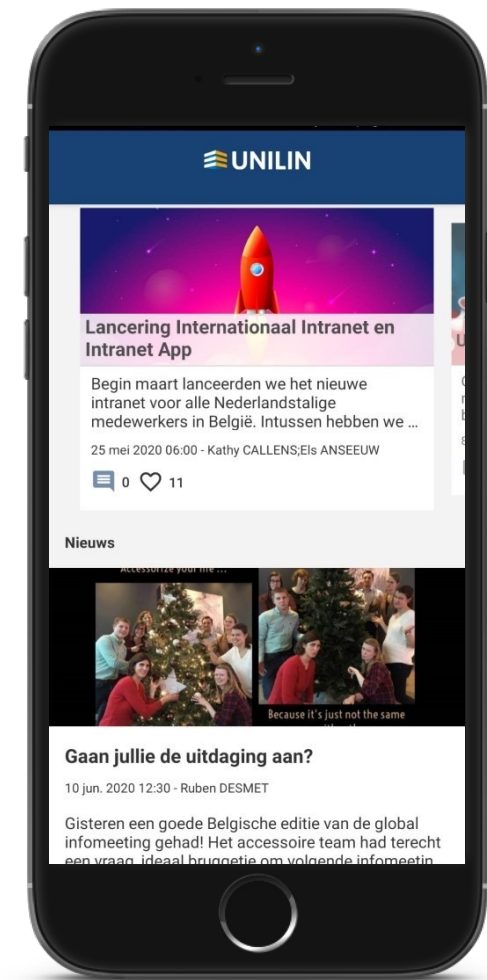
UNILIN

Lancering Internationaal Intranet en Intranet App

Begin maart lanceerden we het nieuwe intranet voor alle Nederlandstalige medewerkers in België. Intussen hebben we ...

25 mei 2020 06:00 - Kathy CALLENS;Els ANSEEUW

0 11

Nieuws

Accessorize your life ...

Because it's just not the same

Gaan jullie de uitdaging aan?

10 jun. 2020 12:30 - Ruben DESMET

Gisteren een goede Belgische editie van de global infomeeting gehad! Het accessoire team had terecht een vraag, ideaal bruggetje om volgende infomeetin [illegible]